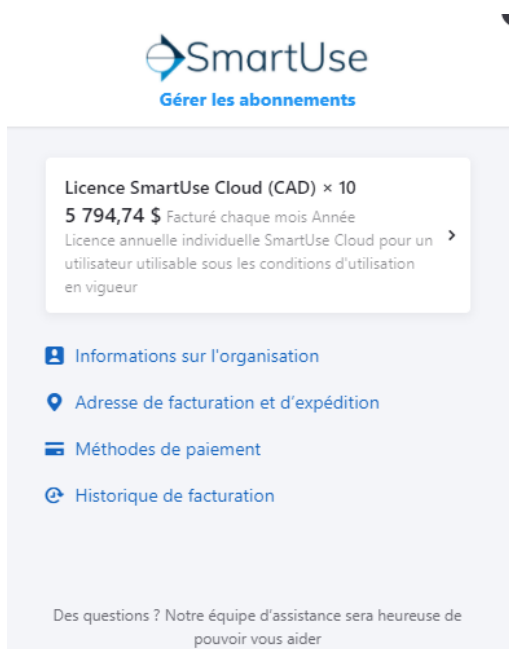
SmartUse
Gérer les abonnements

Licence SmartUse Cloud (CAD) × 10
5 794,74 $ Facturé chaque mois Année
Licence annuelle individuelle SmartUse Cloud pour un utilisateur utilisable sous les conditions d'utilisation en vigueur

Informations sur l'organisation

Adresse de facturation et d'expédition

Méthodes de paiement

Historique de facturation

Des questions ? Notre équipe d'assistance sera heureuse de pouvoir vous aider